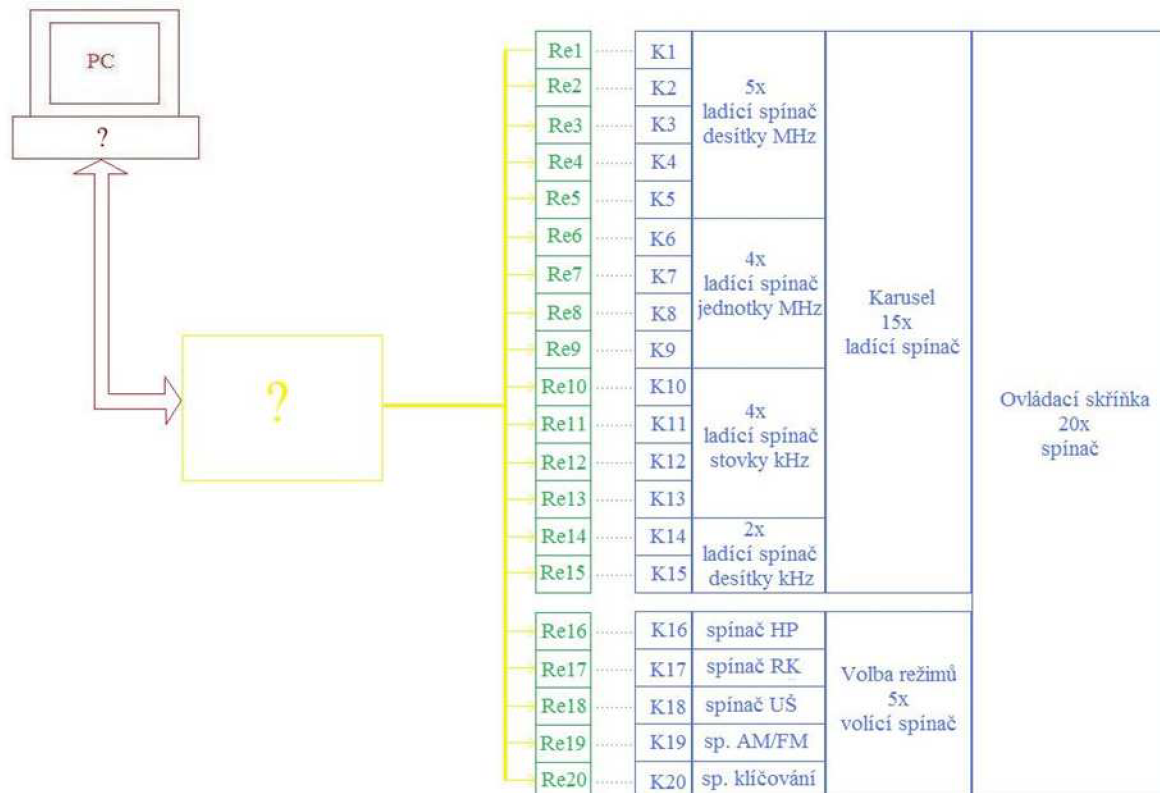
PC

?

?

Re1
Re2
Re3
Re4
Re5
Re6
Re7
Re8
Re9
Re10
Re11
Re12
Re13
Re14
Re15
Re16
Re17
Re18
Re19
Re20

K1
K2
K3
K4
K5
K6
K7
K8
K9
K10
K11
K12
K13
K14
K15
K16
K17
K18
K19
K20

5x ladící spínač desítky MHz

4x ladící spínač jednotky MHz

4x ladící spínač stovky kHz

2x ladící spínač desítky kHz

spínač HP
spínač RK
spínač UŠ
sp. AM/FM
sp. klíčování

Karusel 15x ladící spínač

Volba režimů 5x volící spínač

Ovládací skříňka 20x spínač